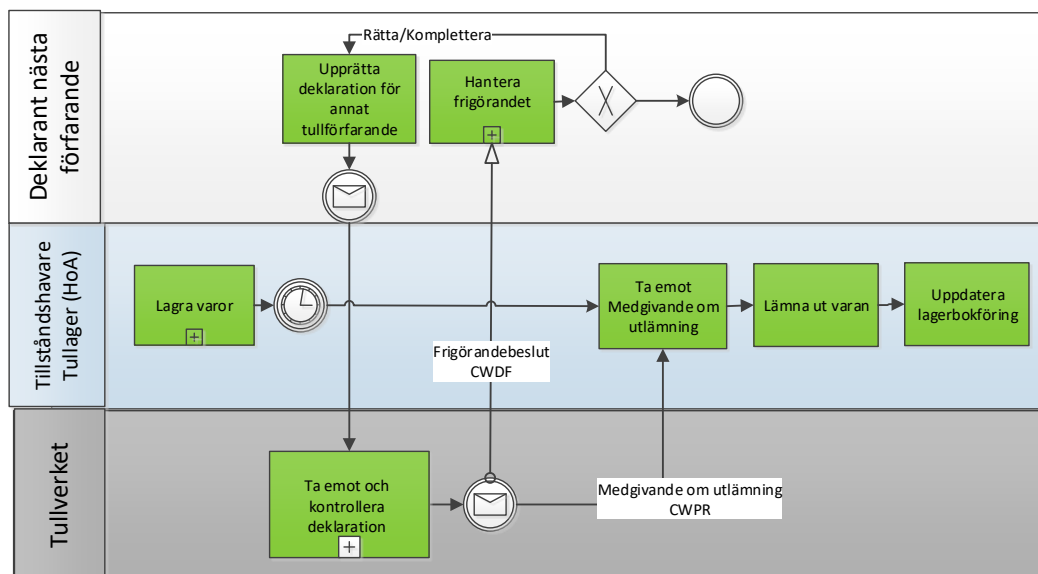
Deklarant nästa förfarande

Rätta/Komplettera

Upprätta deklaration för annat tullförfarande

Hantera frigörandet

Tillståndshavare Tullager (HoA)

Lagra varor

Ta emot Medgivande om utlämning

Lämna ut varan

Uppdatera lagerbokföring

Frigörandebeslut CWDF

Tullverket

Ta emot och kontrollera deklaration

Medgivande om utlämning CWPR